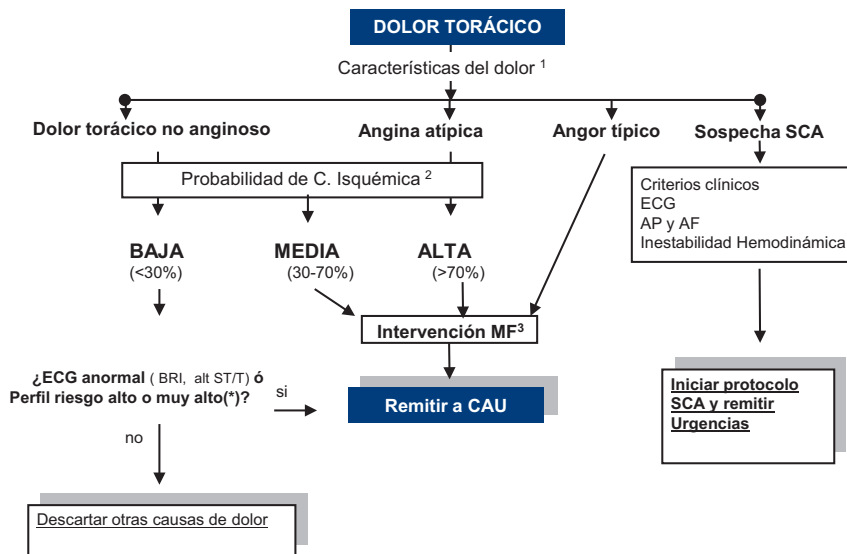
DOLOR TORÁCICO

Características del dolor $^1$

Dolor torácico no anginoso

Angina atípica

Angor típico

Sospecha SCA

Probabilidad de C. Isquémica $^2$

Criterios clínicos
ECG
AP y AF
Inestabilidad Hemodinámica

BAJA
(<30%)

MEDIA
(30-70%)

ALTA
(>70%)

Intervención MF$^3$

¿ECG anormal ( BRI, alt ST/T) ó Perfil riesgo alto o muy alto(*)?

si

Remitir a CAU

Iniciar protocolo SCA y remitir Urgencias

no

Descartar otras causas de dolor